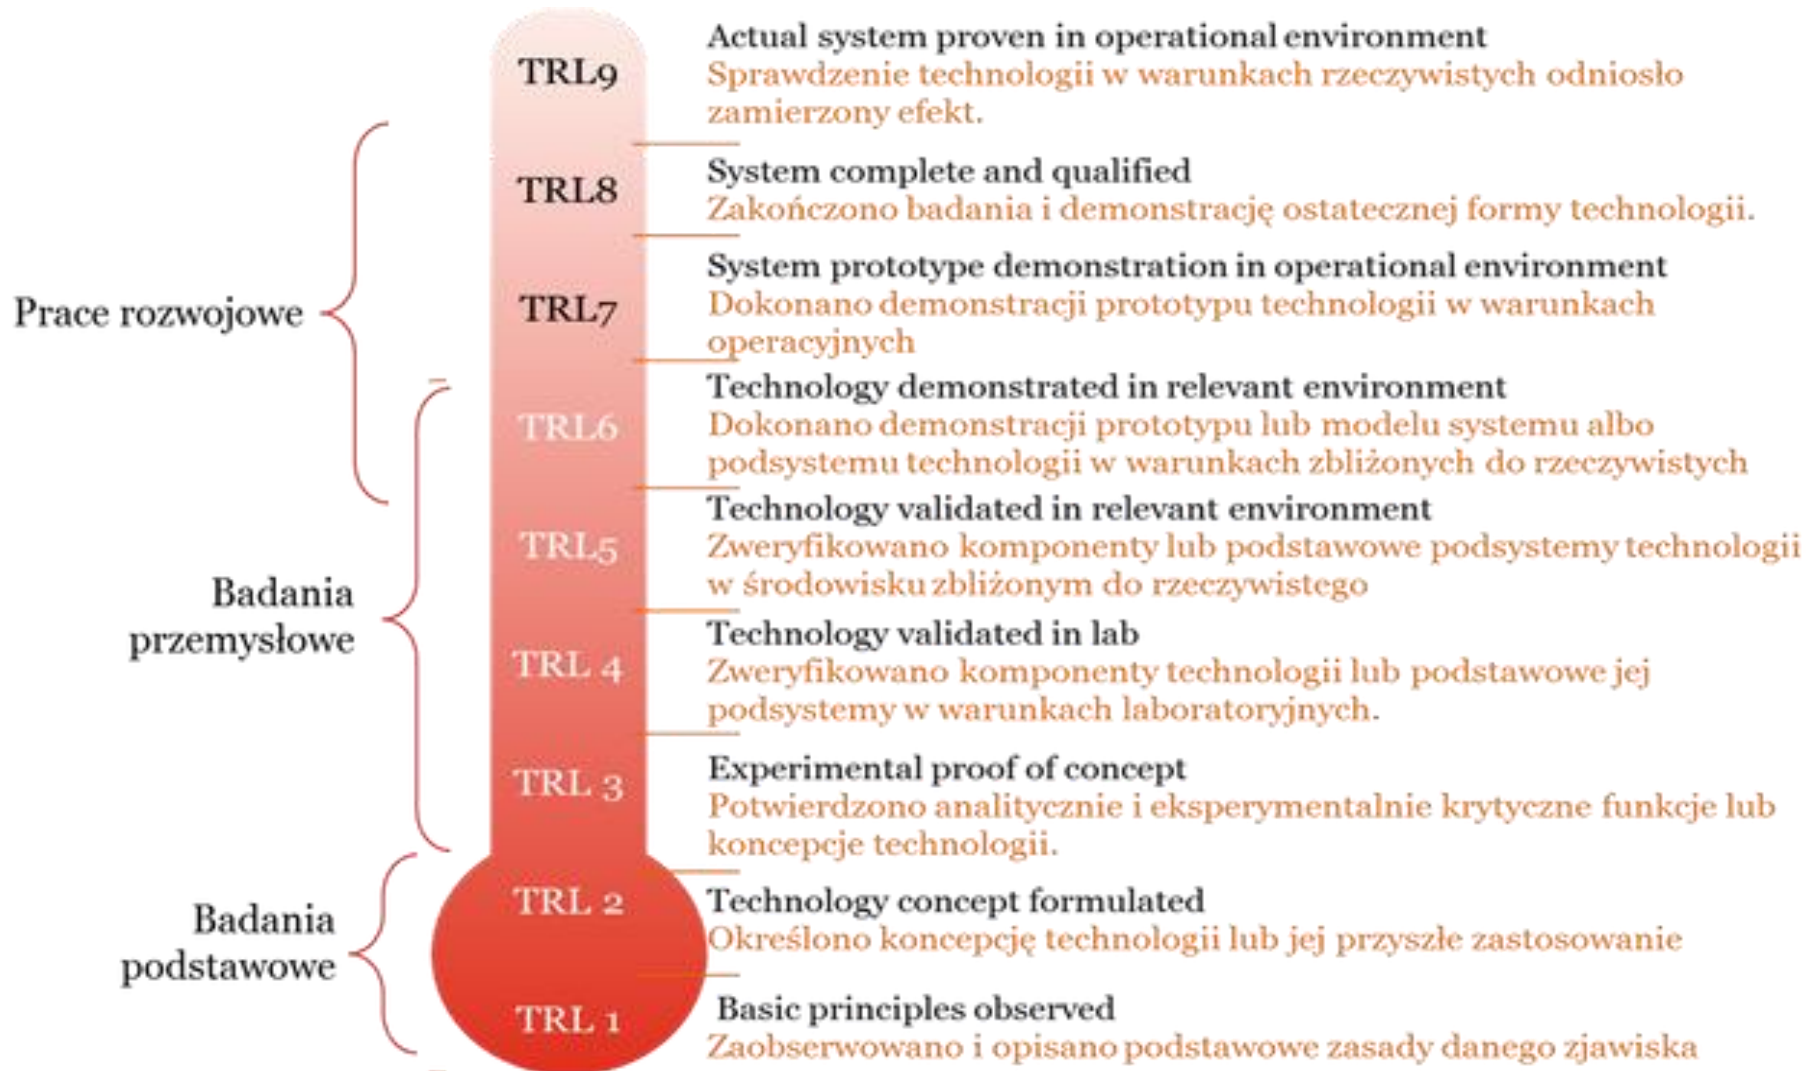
TRL9
Actual system proven in operational environment
Sprawdzenie technologii w warunkach rzeczywistych odniosło zamierzony efekt.

TRL8
System complete and qualified
Zakończono badania i demonstrację ostatecznej formy technologii.

Prace rozwojowe

TRL7
System prototype demonstration in operational environment
Dokonano demonstracji prototypu technologii w warunkach operacyjnych

TRL6
Technology demonstrated in relevant environment
Dokonano demonstracji prototypu lub modelu systemu albo podsystemu technologii w warunkach zbliżonych do rzeczywistych

TRL5
Technology validated in relevant environment
Zweryfikowano komponenty lub podstawowe podsystemy technologii w środowisku zbliżonym do rzeczywistego

Badania przemysłowe

TRL 4
Technology validated in lab
Zweryfikowano komponenty technologii lub podstawowe jej podsystemy w warunkach laboratoryjnych.

TRL 3
Experimental proof of concept
Potwierdzono analitycznie i eksperymentalnie krytyczne funkcje lub koncepcje technologii.

Badania podstawowe

TRL 2
Technology concept formulated
Określono koncepcję technologii lub jej przyszłe zastosowanie

TRL 1
Basic principles observed
Zaobserwowano i opisano podstawowe zasady danego zjawiska